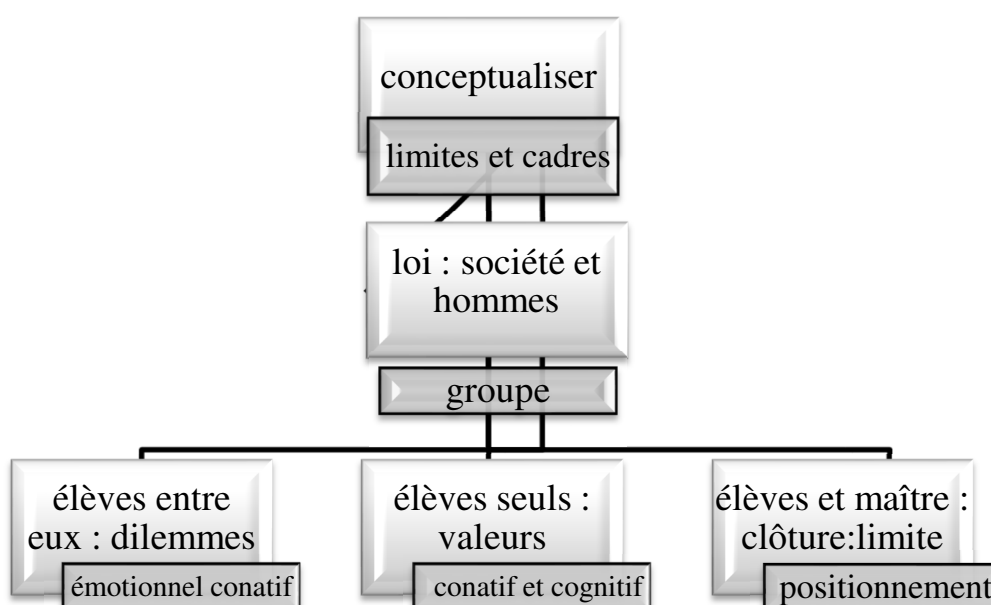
conceptualiser

limites et cadres

loi : société et hommes

groupe

élèves entre eux : dilemmes

émotionnel conatif

élèves seuls : valeurs

conatif et cognitif

élèves et maître : clôture:limite

positionnement